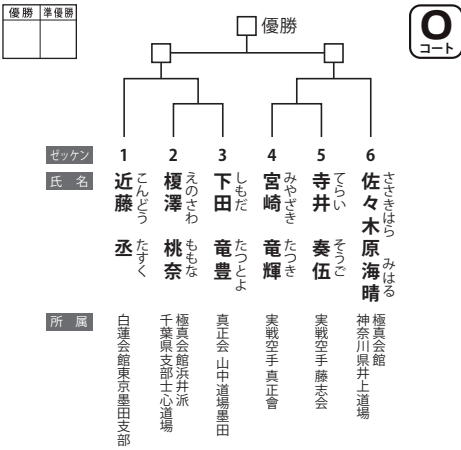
| 優勝 | 準優勝 |
|---|---|
| | |

優勝

O
コート

ゼッケン 1 2 3 4 5 6

氏名

1 近藤 丞 こんどう たすく
2 榎澤 桃奈 えのさわ ももな
3 下田 竜豊 しもだ たつとよ
4 宮崎 竜輝 みやざき たつき
5 寺井 奏伍 てらい そうご
6 佐々木原 海晴 ささきはら みはる

所属

1 白蓮会館東京墨田支部
2 極真会館浜井派千葉県支部士心道場
3 真正会 山中道場墨田
4 実戦空手真正會
5 実戦空手藤志会
6 極真会館神奈川県井上道場